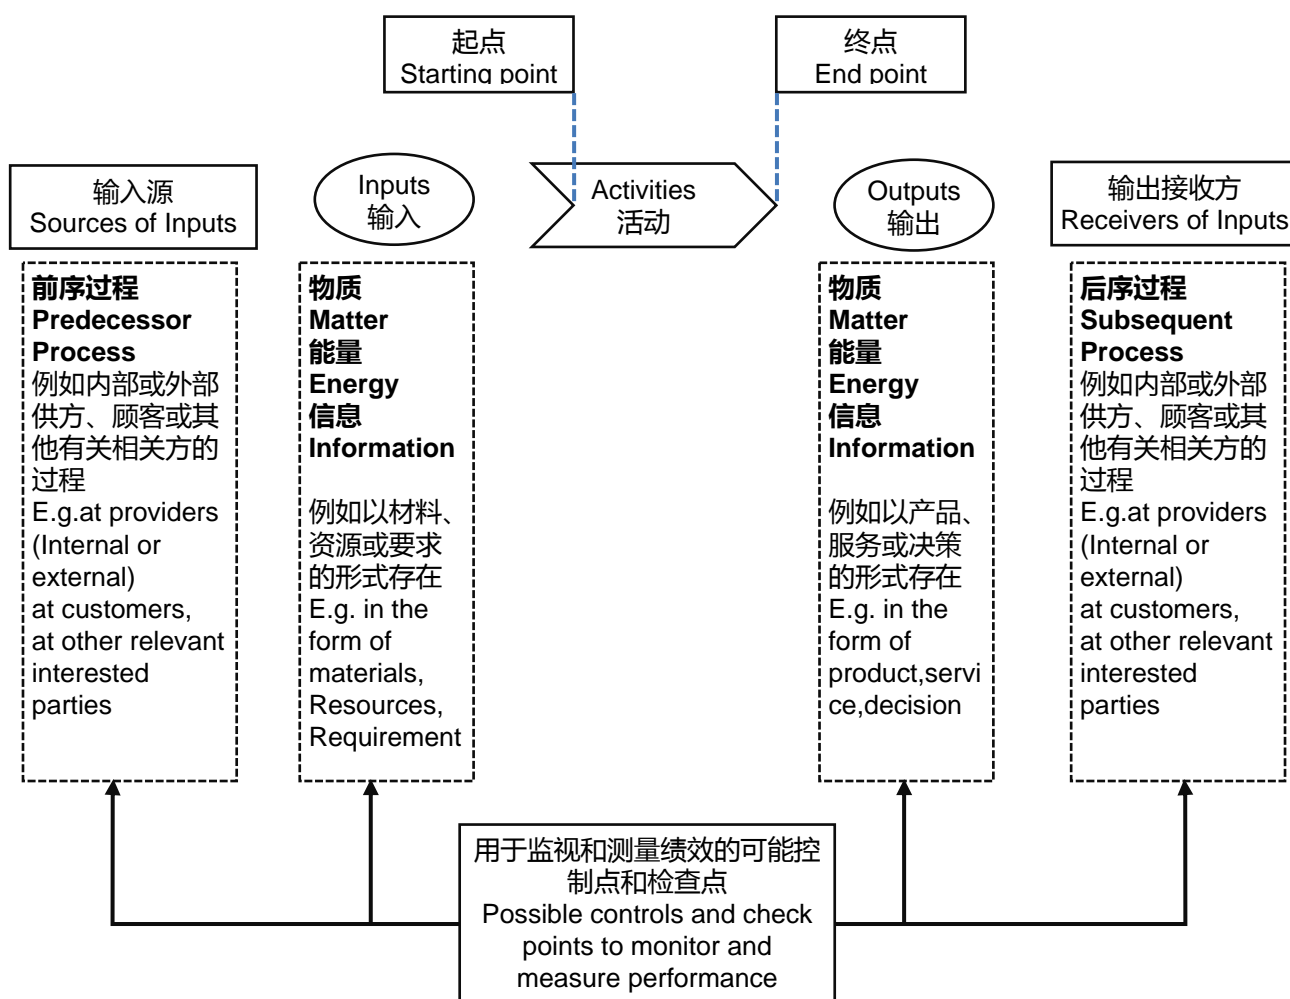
起点
Starting point

终点
End point

输入源
Sources of Inputs

Inputs
输入

Activities
活动

Outputs
输出

输出接收方
Receivers of Inputs

前序过程
Predecessor Process
例如内部或外部供方、顾客或其他有关相关方的过程
E.g.at providers (Internal or external)
at customers,
at other relevant interested parties

物质
Matter
能量
Energy
信息
Information

例如以材料、资源或要求的形式存在
E.g. in the form of materials, Resources, Requirement

物质
Matter
能量
Energy
信息
Information

例如以产品、服务或决策的形式存在
E.g. in the form of product,service,decision

后序过程
Subsequent Process
例如内部或外部供方、顾客或其他有关相关方的过程
E.g.at providers (Internal or external)
at customers,
at other relevant interested parties

用于监视和测量绩效的可能控制点和检查点
Possible controls and check points to monitor and measure performance